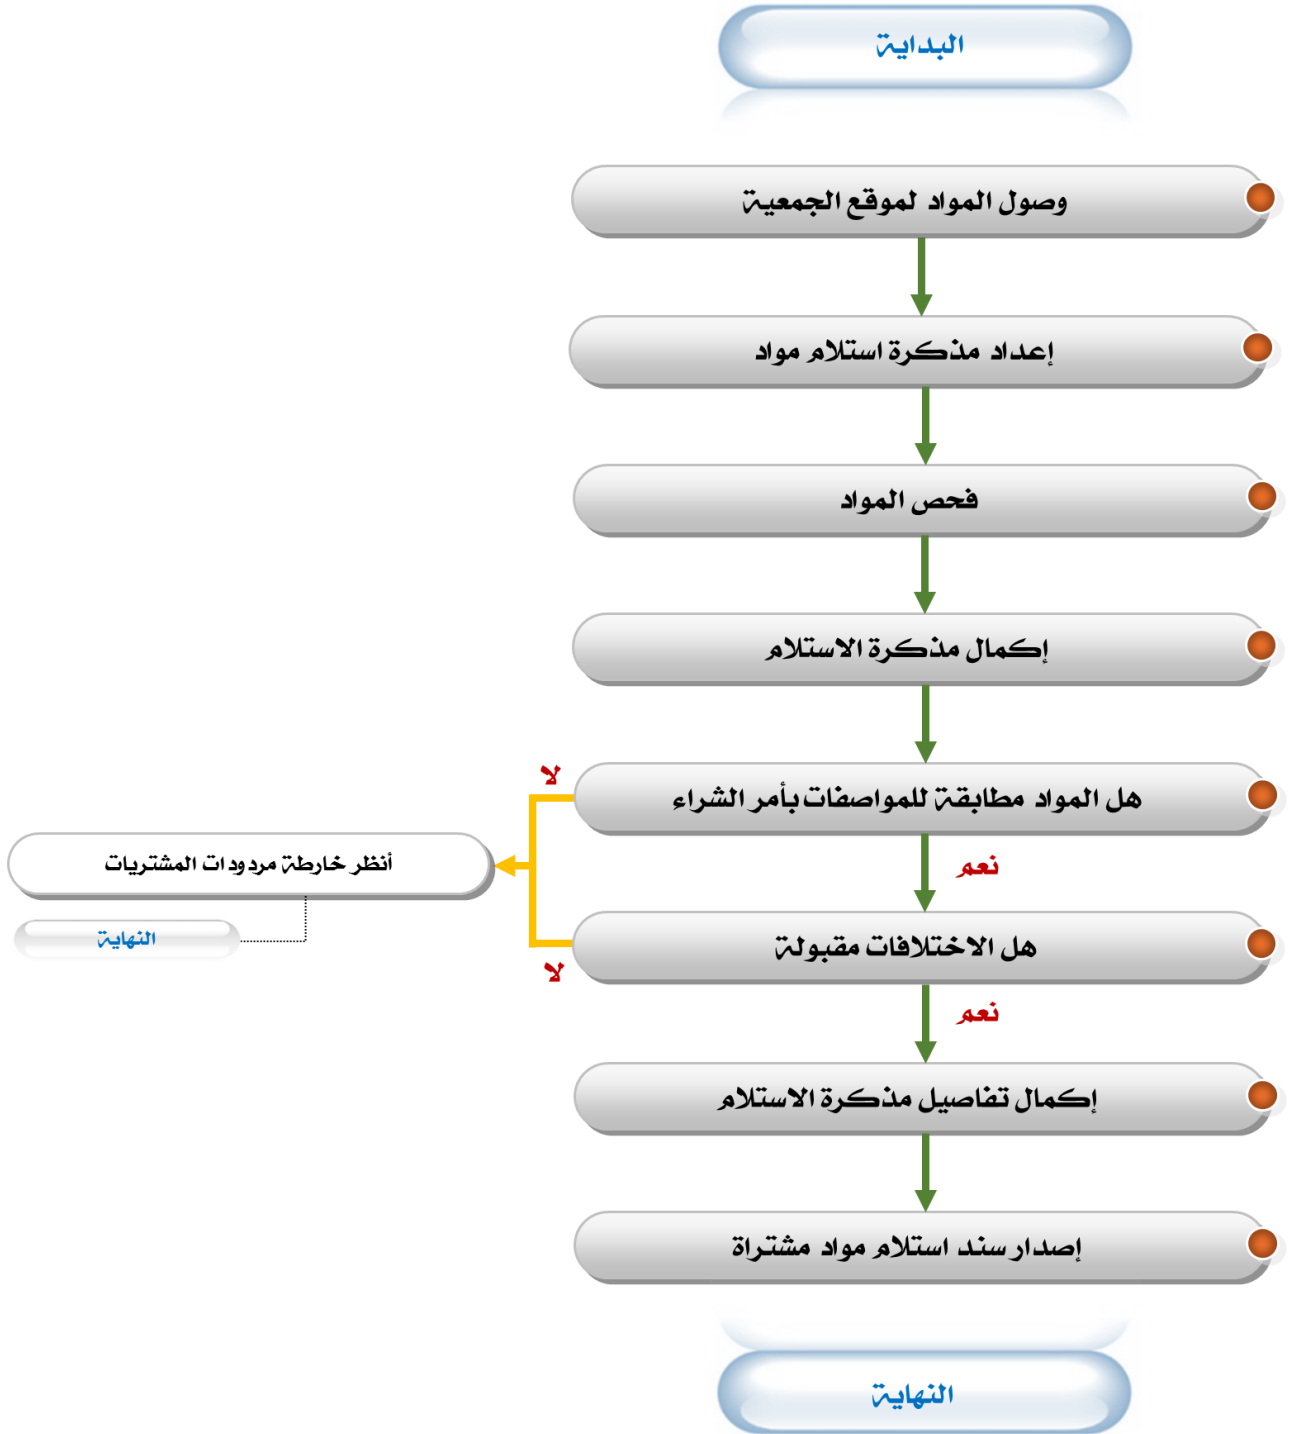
البداية

وصول المواد لموقع الجمعية

إعداد مذكرة استلام مواد

فحص المواد

إكمال مذكرة الاستلام

لا

هل المواد مطابقة للمواصفات بأمر الشراء

أنظر خارطة مردودات المشتريات

النهاية

نعم

هل الاختلافات مقبولة

لا

نعم

إكمال تفاصيل مذكرة الاستلام

إصدار سند استلام مواد مشتراة

النهاية